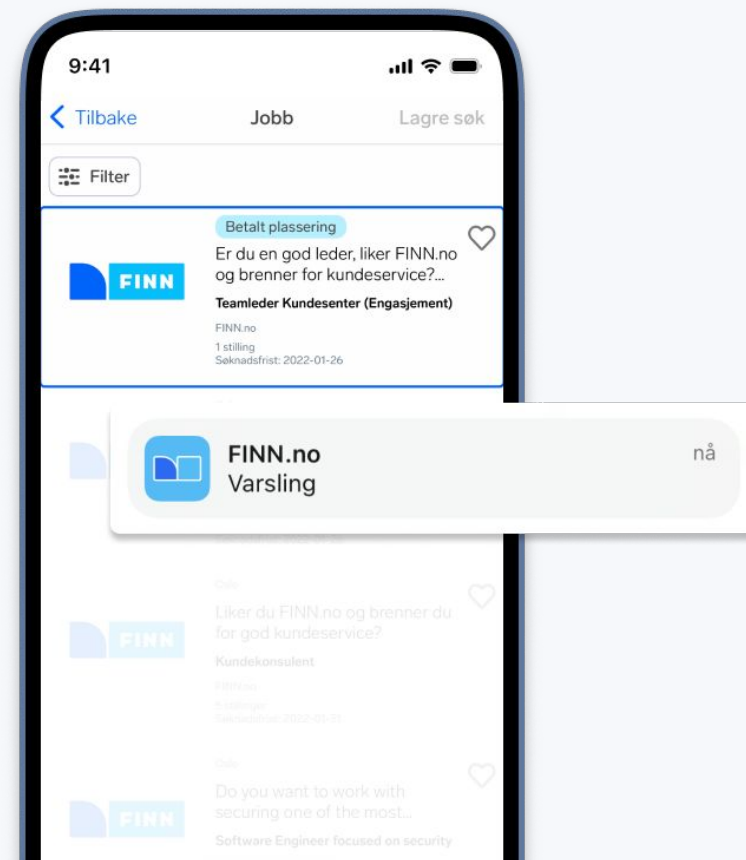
9:41

Tilbake
Jobb
Lagre søk

Filter

FINN
Betalt plassering
Er du en god leder, liker FINN.no og brenner for kundeservice?...
Teamleder Kundesenter (Engasjement)
FINN.no
1 stilling
Søknadsfrist: 2022-01-26

FINN.no
Varsling
nå

Oslo
FINN
Liker du FINN.no og brenner du for god kundeservice?
Kundekonsulent
FINN.no
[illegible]
Søknadsfrist: 2022-01-31

Oslo
FINN
Do you want to work with securing one of the most...
Software Engineer focused on security